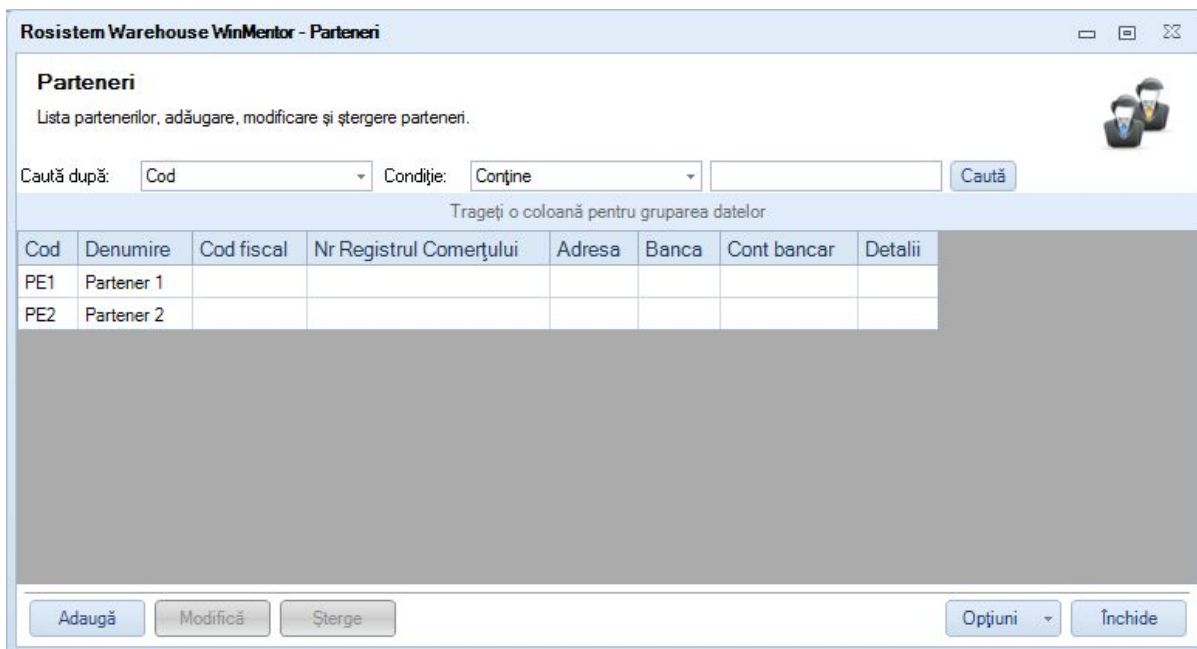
Rosistem Warehouse WinMentor - Parteneri

Parteneri

Lista partenerilor, adăugare, modificare şi ştergere parteneri.

Caută după: Cod

Condiţie: Conţine

Caută

Trageţi o coloană pentru gruparea datelor

| Cod | Denumire | Cod fiscal | Nr Registrul Comerţului | Adresa | Banca | Cont bancar | Detalii |
|---|---|---|---|---|---|---|---|
| PE1 | Partener 1 | | | | | | |
| PE2 | Partener 2 | | | | | | |

Adaugă Modifică Şterge

Opţiuni Închide